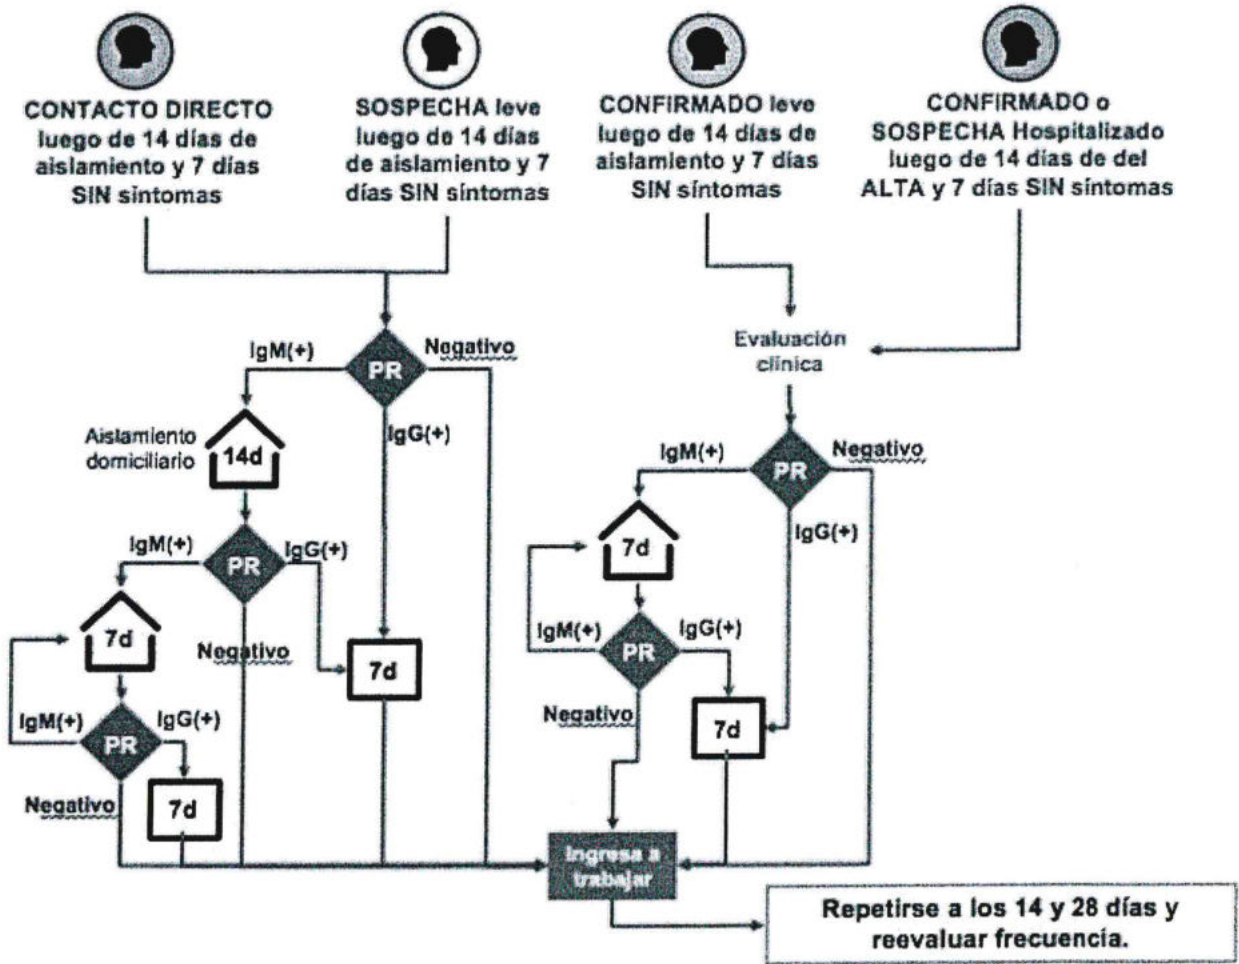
CONTACTO DIRECTO luego de 14 días de aislamiento y 7 días SIN síntomas

SOSPECHA leve luego de 14 días de aislamiento y 7 días SIN síntomas

CONFIRMADO leve luego de 14 días de aislamiento y 7 días SIN síntomas

CONFIRMADO o SOSPECHA Hospitalizado luego de 14 días de del ALTA y 7 días SIN síntomas

IgM(+)
PR
Negativo
IgG(+)
Aislamiento domiciliario
14d
IgM(+)
PR
IgG(+)
7d
Negativo
7d
IgM(+)
PR
IgG(+)
Negativo
7d

Evaluación clínica
IgM(+)
PR
Negativo
7d
IgG(+)
IgM(+)
PR
IgG(+)
Negativo
7d

Ingresa a trabajar

Repetirse a los 14 y 28 días y reevaluar frecuencia.